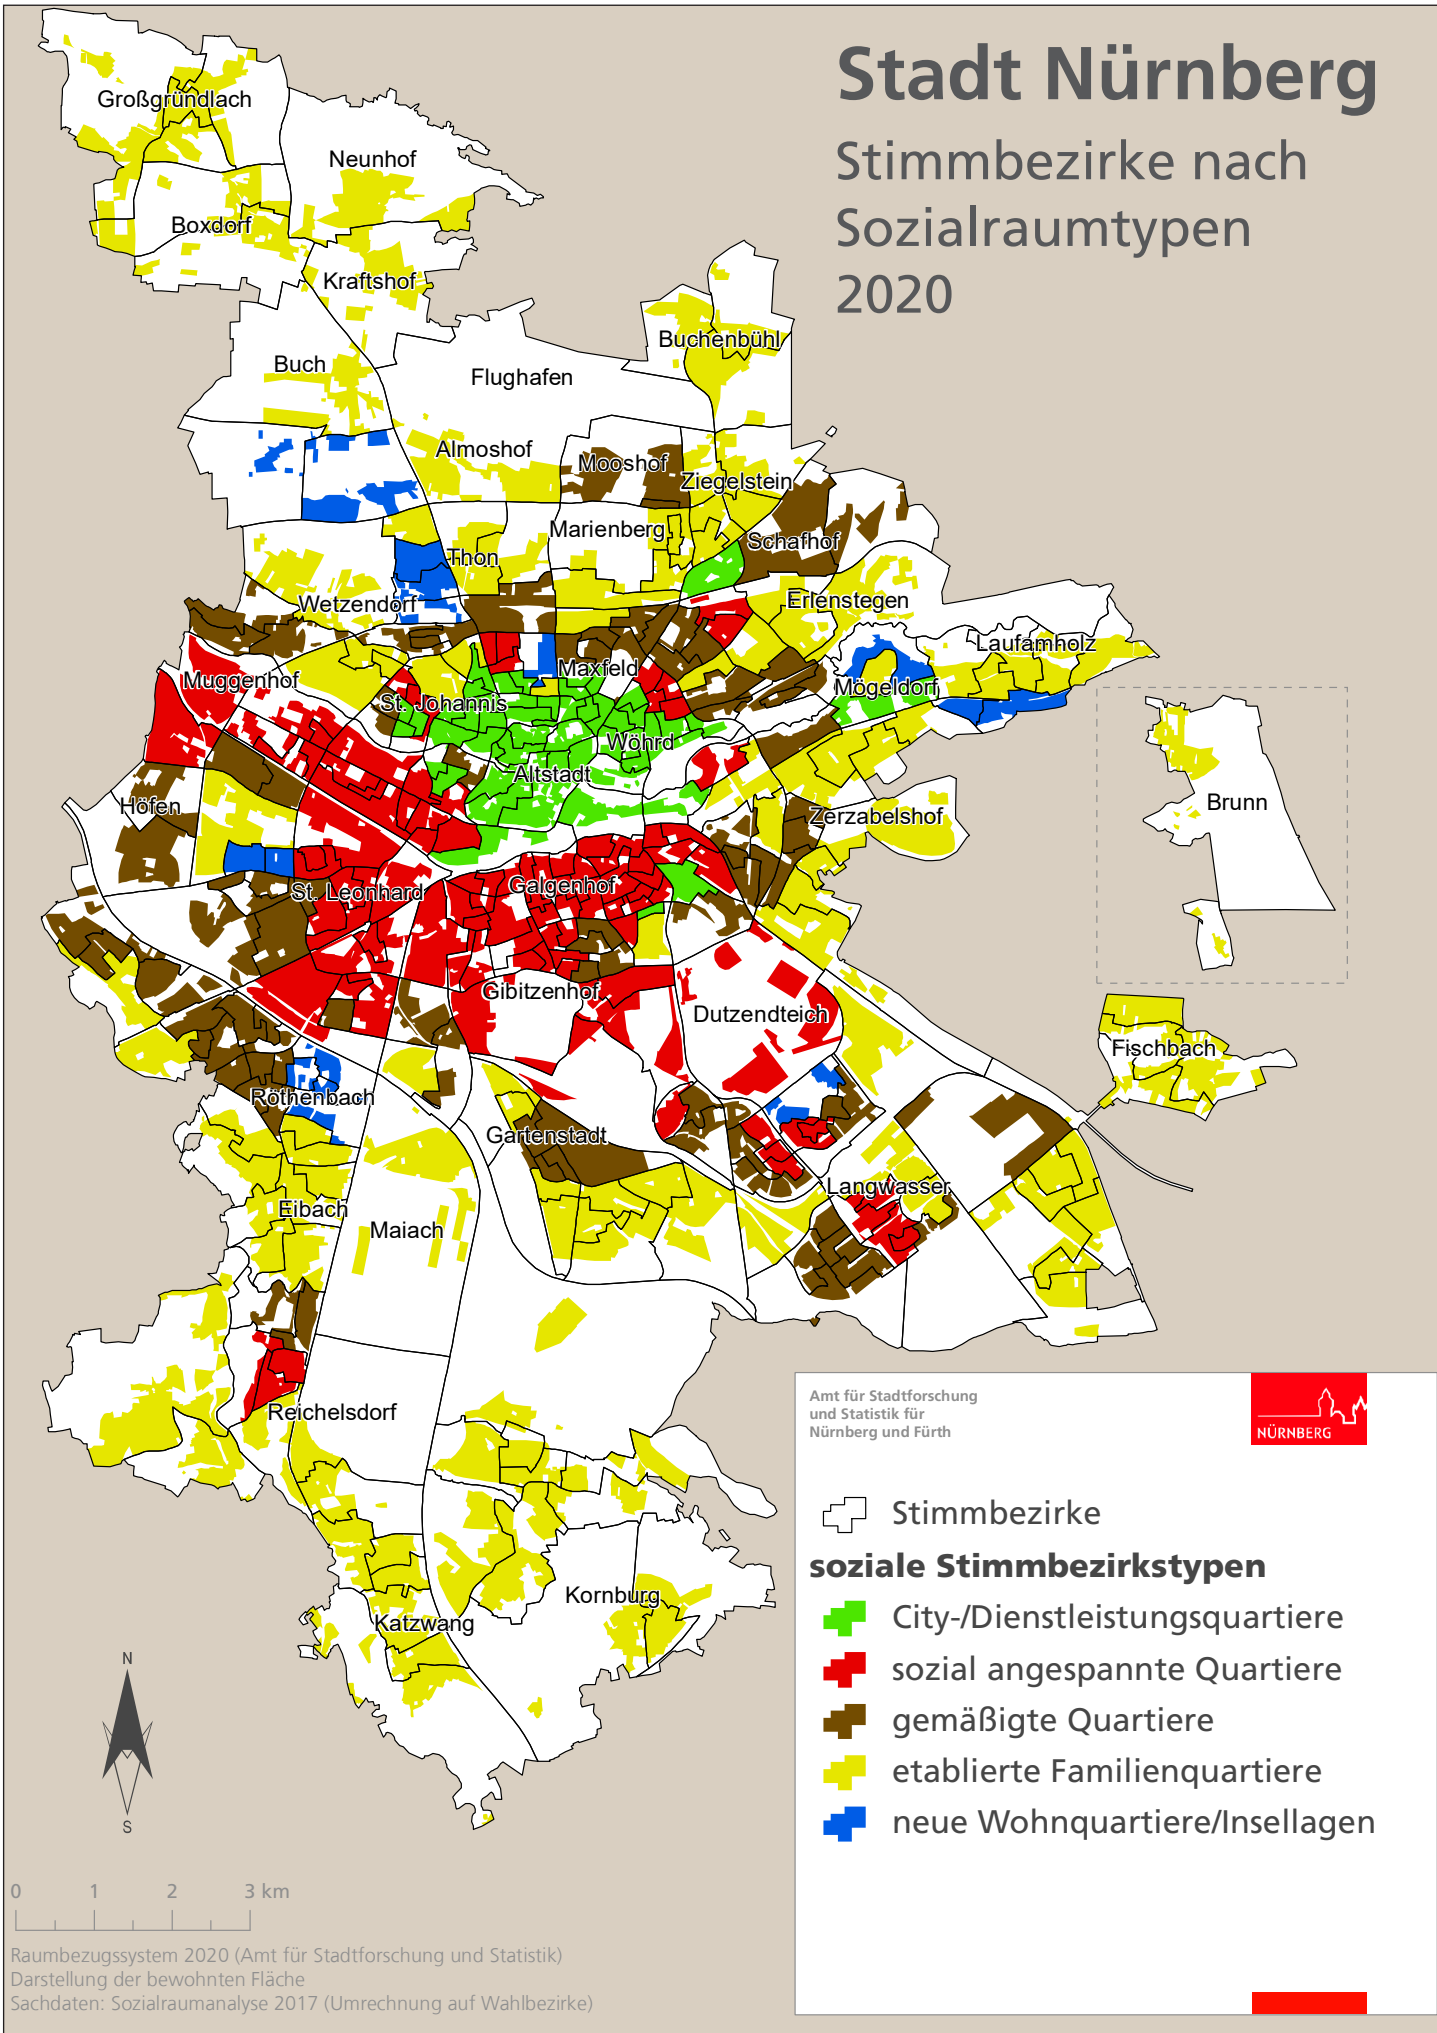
Stadt Nürnberg

Stimmbezirke nach Sozialraumtypen 2020

Großgründlach
Neunhof
Boxdorf
Kraftshof
Buchenbühl
Buch
Flughafen
Almoshof
Mooshof
Ziegelstein
Marienberg
Schafhof
Thon
Erlenstegen
Wetzendorf
Laufamholz
Maxfeld
Muggenhof
Mögeldorf
St. Johannis
Wöhrd
Altstadt
Höfen
Brunn
Zerzabelshof
St. Leonhard
Galgenhof
Gibitzenhof
Dutzendteich
Fischbach
Röthenbach
Gartenstadt
Langwasser
Eibach
Maiach
Reichelsdorf
Kornburg
Katzwang

N
S

0 1 2 3 km

Raumbezugssystem 2020 (Amt für Stadtforschung und Statistik)
Darstellung der bewohnten Fläche
Sachdaten: Sozialraumanalyse 2017 (Umrechnung auf Wahlbezirke)

Amt für Stadtforschung und Statistik für Nürnberg und Fürth

NÜRNBERG

Stimmbezirke
soziale Stimmbezirkstypen
City-/Dienstleistungsquartiere
sozial angespannte Quartiere
gemäßigte Quartiere
etablierte Familienquartiere
neue Wohnquartiere/Insellagen